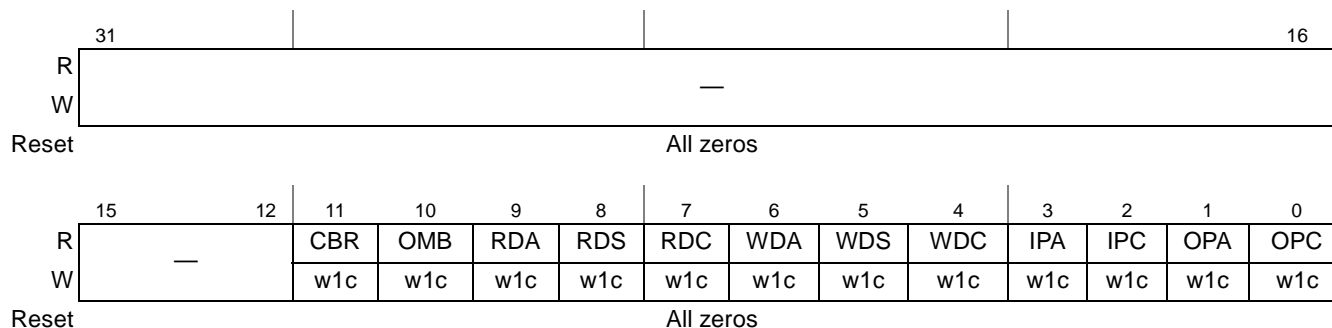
| | 31 | | | | | | | | | | | 16 |
|---|---|---|---|---|---|---|---|---|---|---|---|---|
| R | — | | | | | | | | | | | |
| W | | | | | | | | | | | | |
| Reset | All zeros | | | | | | | | | | | |

| | 15 12 | 11 | 10 | 9 | 8 | 7 | 6 | 5 | 4 | 3 | 2 | 1 | 0 |
|---|---|---|---|---|---|---|---|---|---|---|---|---|---|
| R | — | CBR | OMB | RDA | RDS | RDC | WDA | WDS | WDC | IPA | IPC | OPA | OPC |
| W | | w1c | w1c | w1c | w1c | w1c | w1c | w1c | w1c | w1c | w1c | w1c | w1c |
| Reset | All zeros | | | | | | | | | | | | |